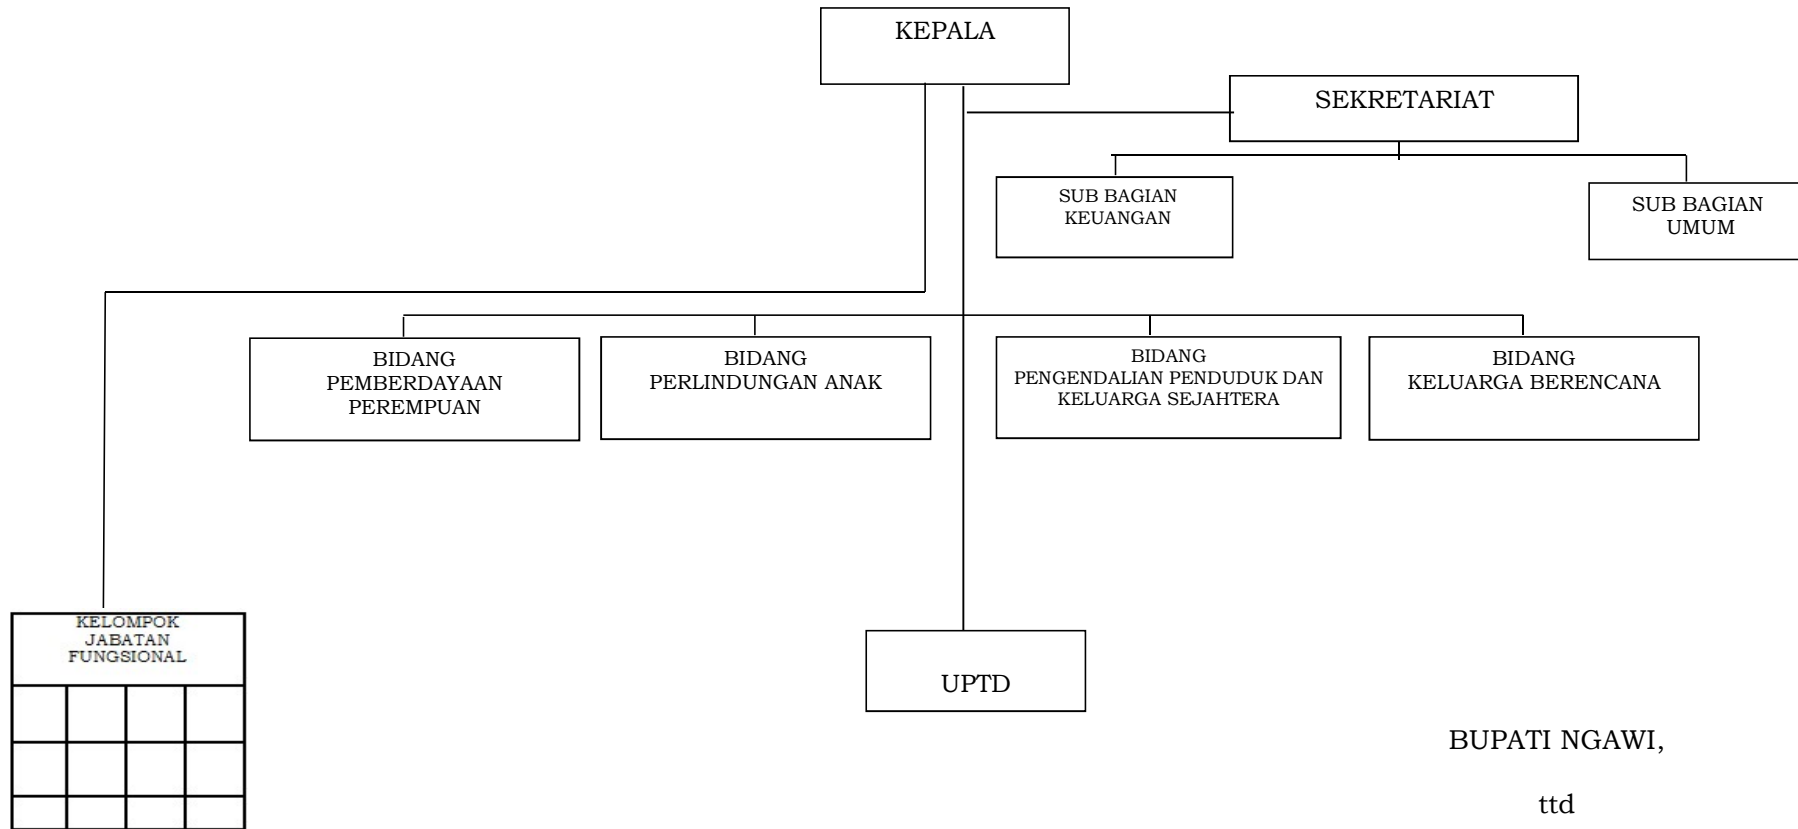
KEPALA

SEKRETARIAT

SUB BAGIAN KEUANGAN

SUB BAGIAN UMUM

BIDANG PEMBERDAYAAN PEREMPUAN

BIDANG PERLINDUNGAN ANAK

BIDANG PENGENDALIAN PENDUDUK DAN KELUARGA SEJAHTERA

BIDANG KELUARGA BERENCANA

KELOMPOK JABATAN FUNGSIONAL

UPTD

BUPATI NGAWI,

ttd